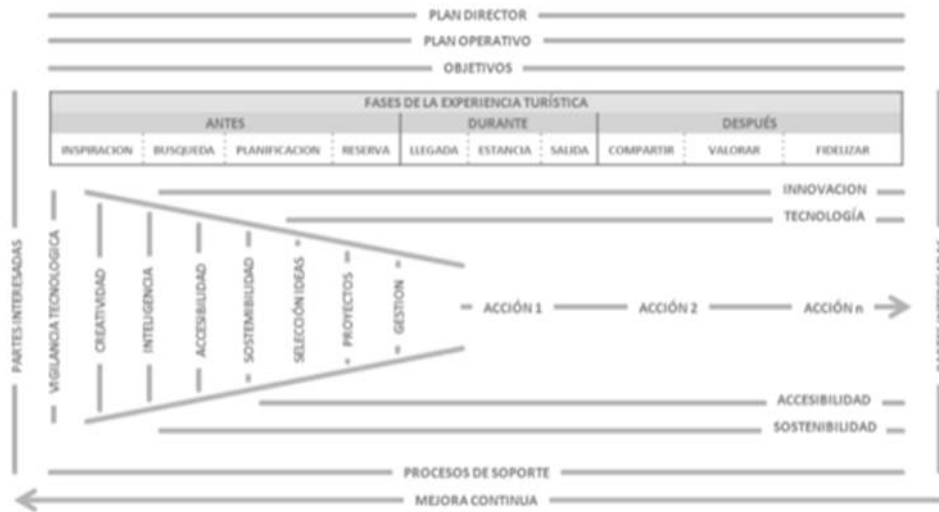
PLAN DIRECTOR

PLAN OPERATIVO

OBJETIVOS

| FASES DE LA EXPERIENCIA TURÍSTICA | | | | | | | | | |
|---|---|---|---|---|---|---|---|---|---|
| ANTES | | | | DURANTE | | | DESPUÉS | | |
| INSPIRACION | BUSQUEDA | PLANIFICACION | RESERVA | LLEGADA | ESTANCIA | SALIDA | COMPARTIR | VALORAR | FIDELIZAR |

INNOVACION

TECNOLOGÍA

PARTES INTERESADAS

VIGILANCIA TECNOLOGICA

CREATIVIDAD

INTELIGENCIA

ACCESIBILIDAD

SOSTENIBILIDAD

SELECCIÓN IDEAS

PROYECTOS

GESTION

ACCIÓN 1

ACCIÓN 2

ACCIÓN n

ACCESIBILIDAD

SOSTENIBILIDAD

PROCESOS DE SOPORTE

MEJORA CONTINUA